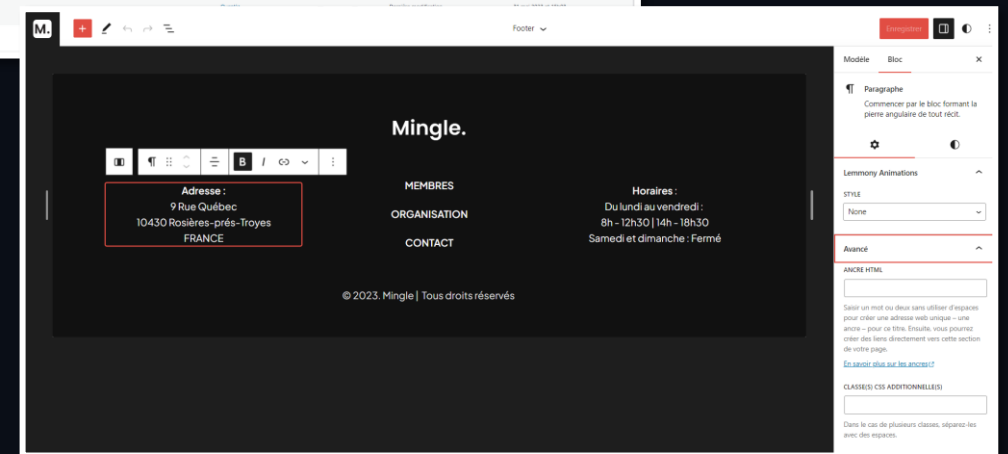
M.

Footer

Enregistrer

Modèle Bloc

Paragraphe
Commencer par le bloc formant la pierre angulaire de tout récit.

Lemmony Animations

STYLE

None

Avancé

ANCRE HTML

Saisir un mot ou deux sans utiliser d'espaces pour créer une adresse web unique – une ancre – pour ce titre. Ensuite, vous pourrez créer des liens directement vers cette section de votre page.

En savoir plus sur les ancres

CLASSE(S) CSS ADDITIONNELLE(S)

Dans le cas de plusieurs classes, séparez-les avec des espaces.

Mingle.

Adresse :
9 Rue Québec
10430 Rosières-prés-Troyes
FRANCE

MEMBRES
ORGANISATION
CONTACT

Horaires :
Du lundi au vendredi :
8h - 12h30 | 14h - 18h30
Samedi et dimanche : Fermé

© 2023. Mingle | Tous droits réservés